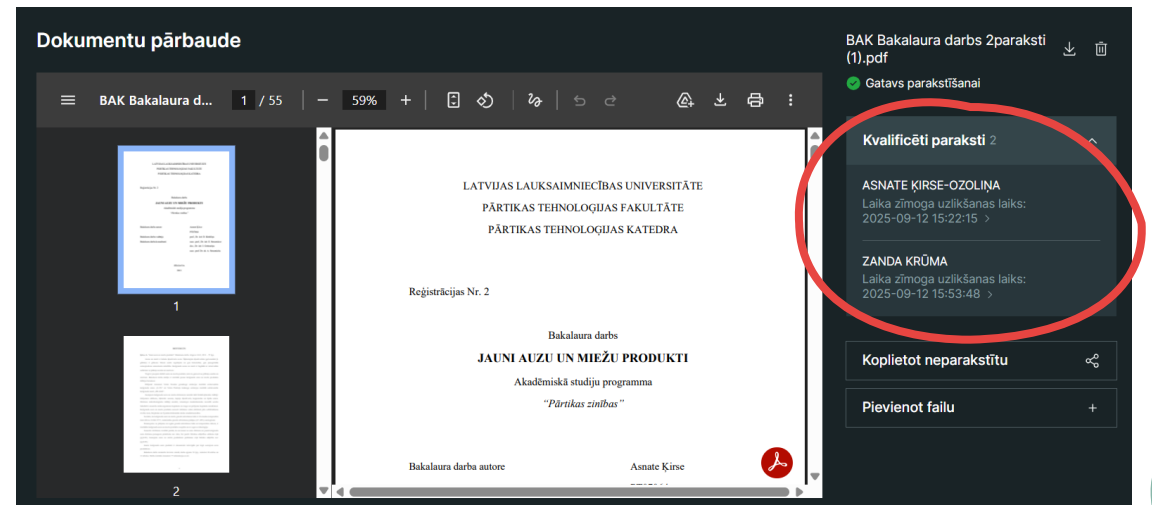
Dokumentu pārbaude

BAK Bakalaura d... 1 / 55 59%

1

2

LATVIJAS LAUKSAIMNIECĪBAS UNIVERSITĀTE
PĀRTIKAS TEHNOLOĢIJAS FAKULTĀTE
PĀRTIKAS TEHNOLOĢIJAS KATEDRA

Reģistrācijas Nr. 2

Bakalaura darbs
JAUNI AUZU UN MIEŽU PRODUKTI
Akadēmiskā studiju programma
"Pārtikas zinības"

Bakalaura darba autore Asnate Ķirse

BAK Bakalaura darbs 2paraksti (1).pdf

Gatavs parakstīšanai

Kvalificēti paraksti 2

ASNATE ĶIRSE-OZOLIŅA
Laika zīmoga uzlikšanas laiks:
2025-09-12 15:22:15

ZANDA KRŪMA
Laika zīmoga uzlikšanas laiks:
2025-09-12 15:53:48

Koplietot neparakstītu

Pievienot failu